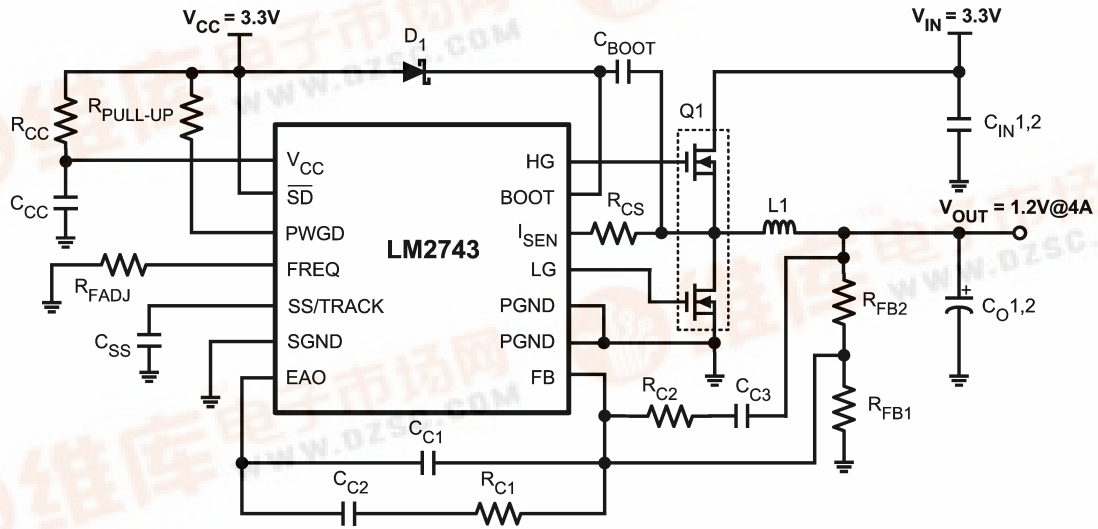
$V_{CC}$ = 3.3V
$D_1$
$C_{BOOT}$
$V_{IN}$ = 3.3V
$R_{CC}$
$R_{PULL\text{-}UP}$
Q1
$C_{IN}1,2$
$V_{CC}$
HG
$\overline{SD}$
BOOT
$C_{CC}$
$R_{CS}$
L1
$V_{OUT}$ = 1.2V@4A
PWGD
LM2743
$I_{SEN}$
FREQ
LG
$R_{FADJ}$
SS/TRACK
PGND
$R_{FB2}$
$C_O1,2$
$C_{SS}$
SGND
PGND
EAO
FB
$R_{C2}$
$C_{C3}$
$R_{FB1}$
$C_{C1}$
$C_{C2}$
$R_{C1}$
WWW.DZSC.COM
WWW.DZSC.COM
WWW.DZSC.COM
维库电子市场网